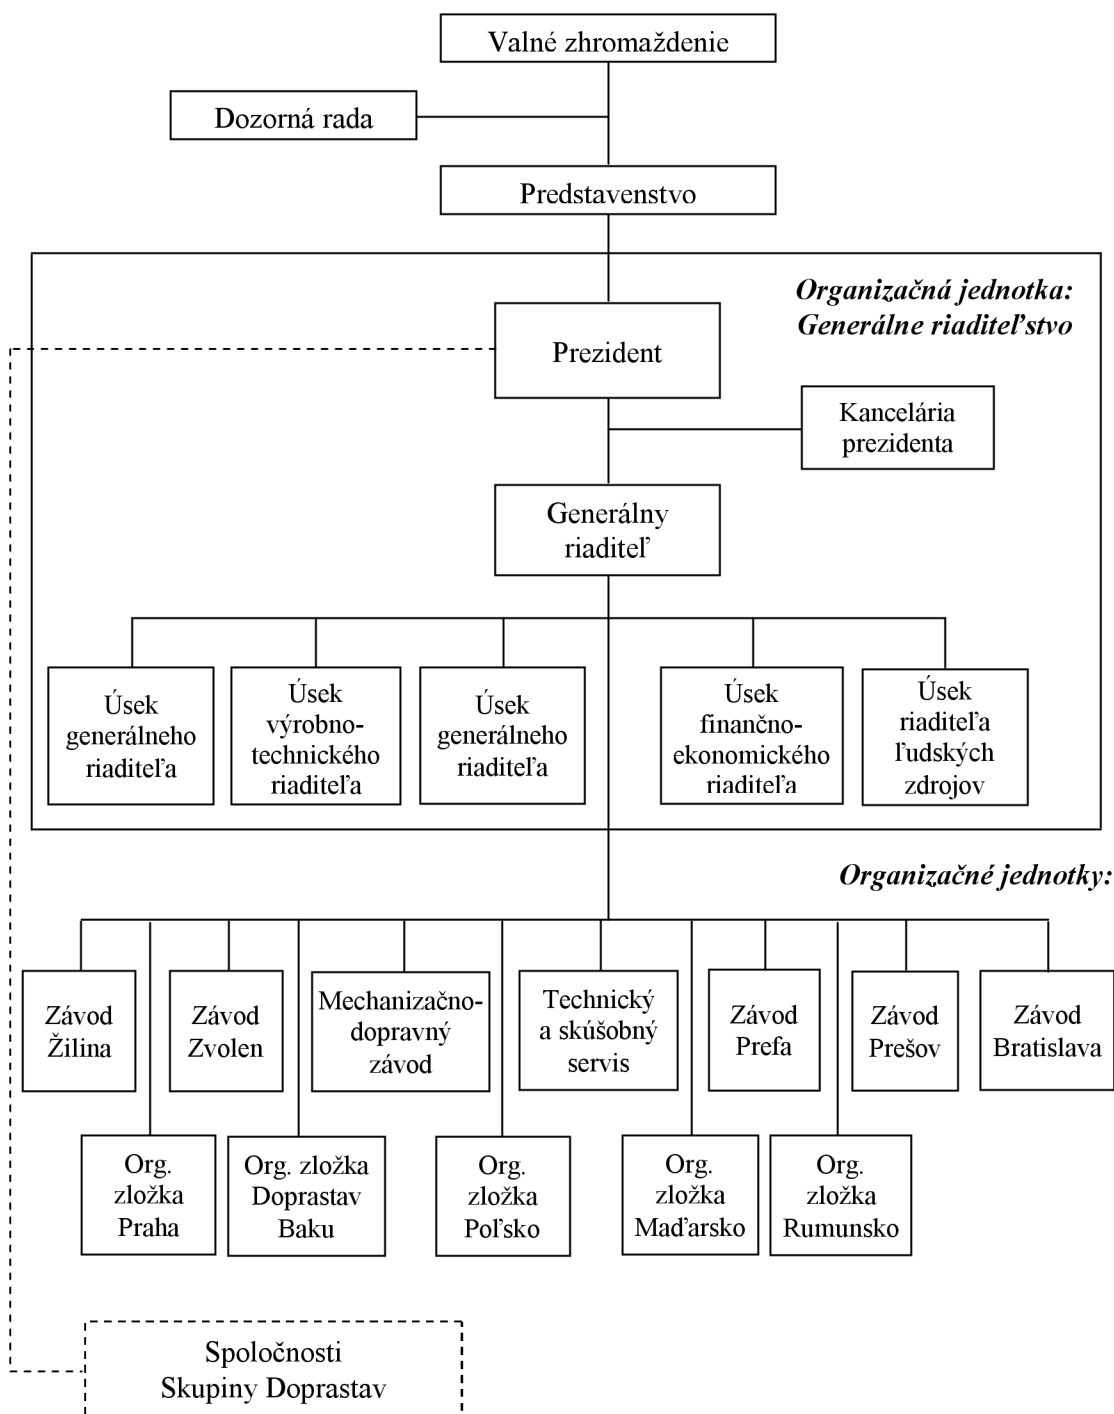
Valné zhromaždenie

Dozorná rada

Predstavenstvo

Organizačná jednotka: Generálne riaditeľstvo

Prezident

Kancelária prezidenta

Generálny riaditeľ

Úsek generálneho riaditeľa

Úsek výrobno-technického riaditeľa

Úsek generálneho riaditeľa

Úsek finančno-ekonomického riaditeľa

Úsek riaditeľa ľudských zdrojov

Organizačné jednotky:

Závod Žilina

Závod Zvolen

Mechanizačno-dopravný závod

Technický a skúšobný servis

Závod Prefa

Závod Prešov

Závod Bratislava

Org. zložka Praha

Org. zložka Doprastav Baku

Org. zložka Poľsko

Org. zložka Maďarsko

Org. zložka Rumunsko

Spoločnosti Skupiny Doprastav